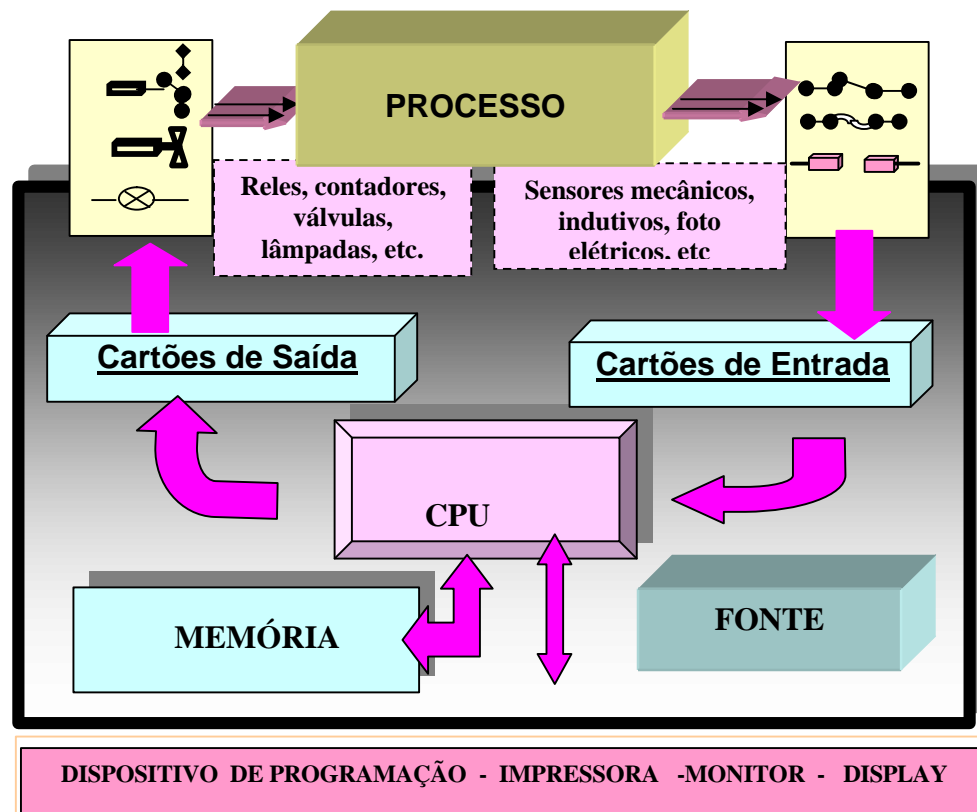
PROCESSO

Reles, contadores, válvulas, lâmpadas, etc.

Sensores mecânicos, indutivos, foto elétricos. etc

Cartões de Saída

Cartões de Entrada

CPU

MEMÓRIA

FONTE

DISPOSITIVO DE PROGRAMAÇÃO - IMPRESSORA -MONITOR - DISPLAY